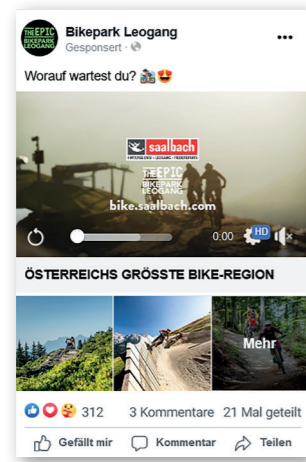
THE EPIC BIKEPARK LEOGANG

Bikepark Leogang
Gesponsert · 

Worauf wartest du? 🚵😍

saalbach
HINTERGLEMM · LEOGANG · FIEBERBRUNN

THE EPIC BIKEPARK LEOGANG

bike.saalbach.com

0:00 HD

ÖSTERREICHS GRÖSSTE BIKE-REGION

Mehr

312 3 Kommentare 21 Mal geteilt

Gefällt mir Kommentar Teilen